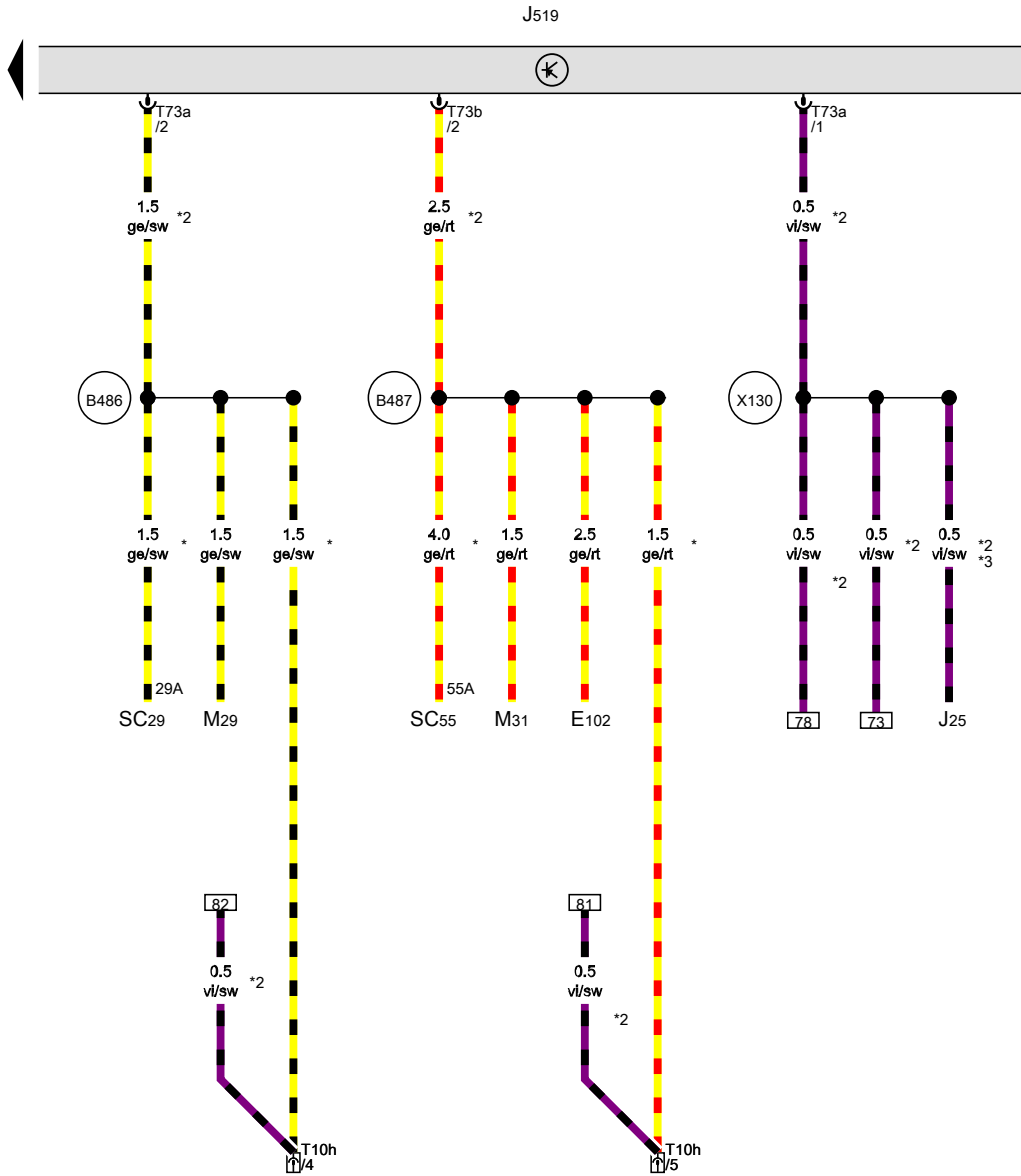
$J_{519}$

T73a /2

1.5 ge/sw *2

T73b /2

2.5 ge/rt *2

T73a /1

0.5 vi/sw *2

B486

B487

X130

1.5 ge/sw *

1.5 ge/sw

1.5 ge/sw *

4.0 ge/rt *

1.5 ge/rt

2.5 ge/rt

1.5 ge/rt *

0.5 vi/sw

*2

0.5 vi/sw *2

0.5 vi/sw *2 *3

29A

55A

$SC_{29}$

$M_{29}$

$SC_{55}$

$M_{31}$

$E_{102}$

78

73

$J_{25}$

82

81

0.5 vi/sw *2

0.5 vi/sw

*2

T10h /4

T10h /5